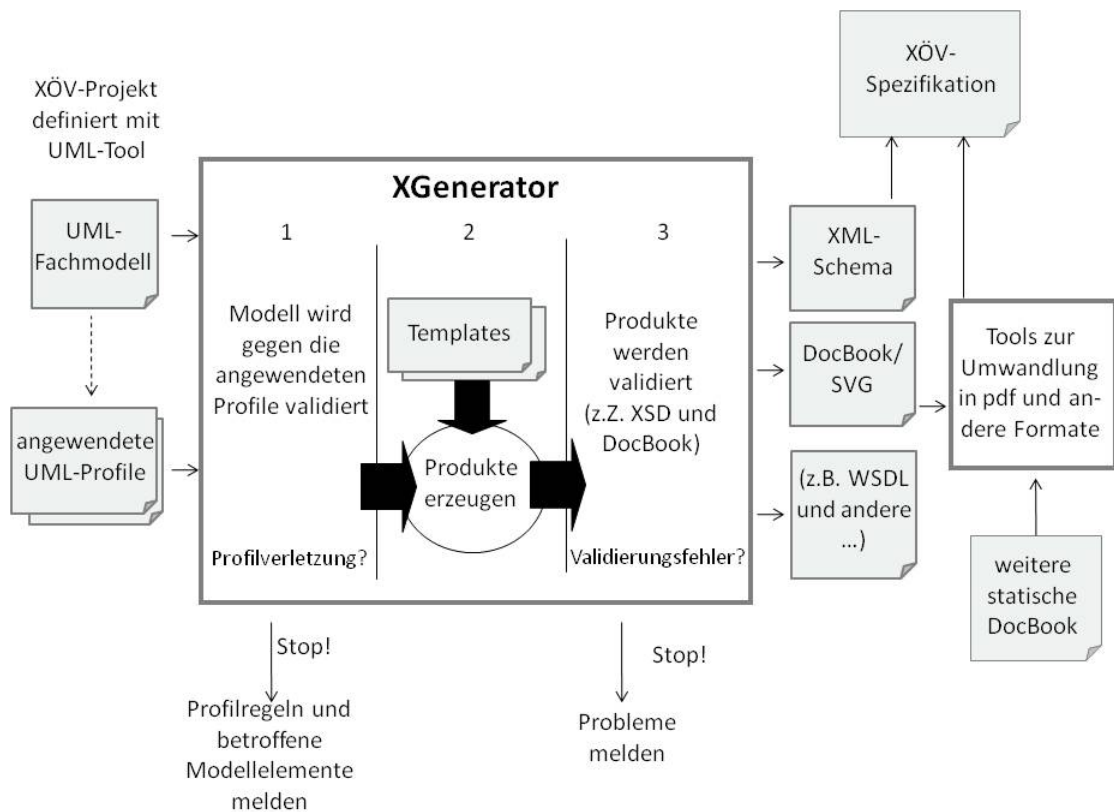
XÖV-Projekt definiert mit UML-Tool

UML-Fachmodell

angewendete UML-Profile

XGenerator

1

Modell wird gegen die angewendeten Profile validiert

Profilverletzung?

2

Templates

Produkte erzeugen

3

Produkte werden validiert (z.Z. XSD und DocBook)

Validierungsfehler?

Stop!

Profilregeln und betroffene Modellelemente melden

Stop!

Probleme melden

XÖV-Spezifikation

XML-Schema

DocBook/ SVG

(z.B. WSDL und andere ...)

Tools zur Umwandlung in pdf und andere Formate

weitere statische DocBook